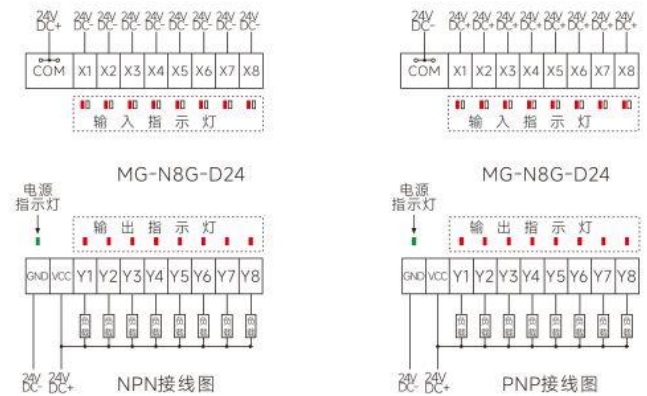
24V DC+ 24V DC- 24V DC- 24V DC- 24V DC- 24V DC- 24V DC- 24V DC- 24V DC-

| COM | X1 | X2 | X3 | X4 | X5 | X6 | X7 | X8 |
|---|---|---|---|---|---|---|---|---|

输 入 指 示 灯

MG-N8G-D24

电源
指示灯

输 出 指 示 灯

| GND | VCC | Y1 | Y2 | Y3 | Y4 | Y5 | Y6 | Y7 | Y8 |
|---|---|---|---|---|---|---|---|---|---|

负载 负载 负载 负载 负载 负载 负载 负载

24V DC- 24V DC+

NPN接线图

24V DC- 24V DC+ 24V DC+ 24V DC+ 24V DC+ 24V DC+ 24V DC+ 24V DC+ 24V DC+

| COM | X1 | X2 | X3 | X4 | X5 | X6 | X7 | X8 |
|---|---|---|---|---|---|---|---|---|

输 入 指 示 灯

MG-N8G-D24

电源
指示灯

输 出 指 示 灯

| GND | VCC | Y1 | Y2 | Y3 | Y4 | Y5 | Y6 | Y7 | Y8 |
|---|---|---|---|---|---|---|---|---|---|

负载 负载 负载 负载 负载 负载 负载 负载

24V DC- 24V DC+

PNP接线图